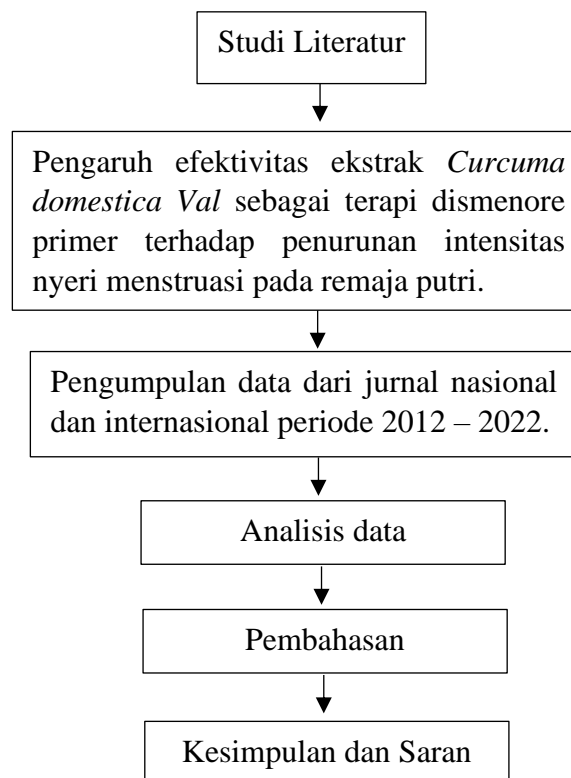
Studi Literatur

Pengaruh efektivitas ekstrak *Curcuma domestica Val* sebagai terapi dismenore primer terhadap penurunan intensitas nyeri menstruasi pada remaja putri.

Pengumpulan data dari jurnal nasional dan internasional periode 2012 – 2022.

Analisis data

Pembahasan

Kesimpulan dan Saran